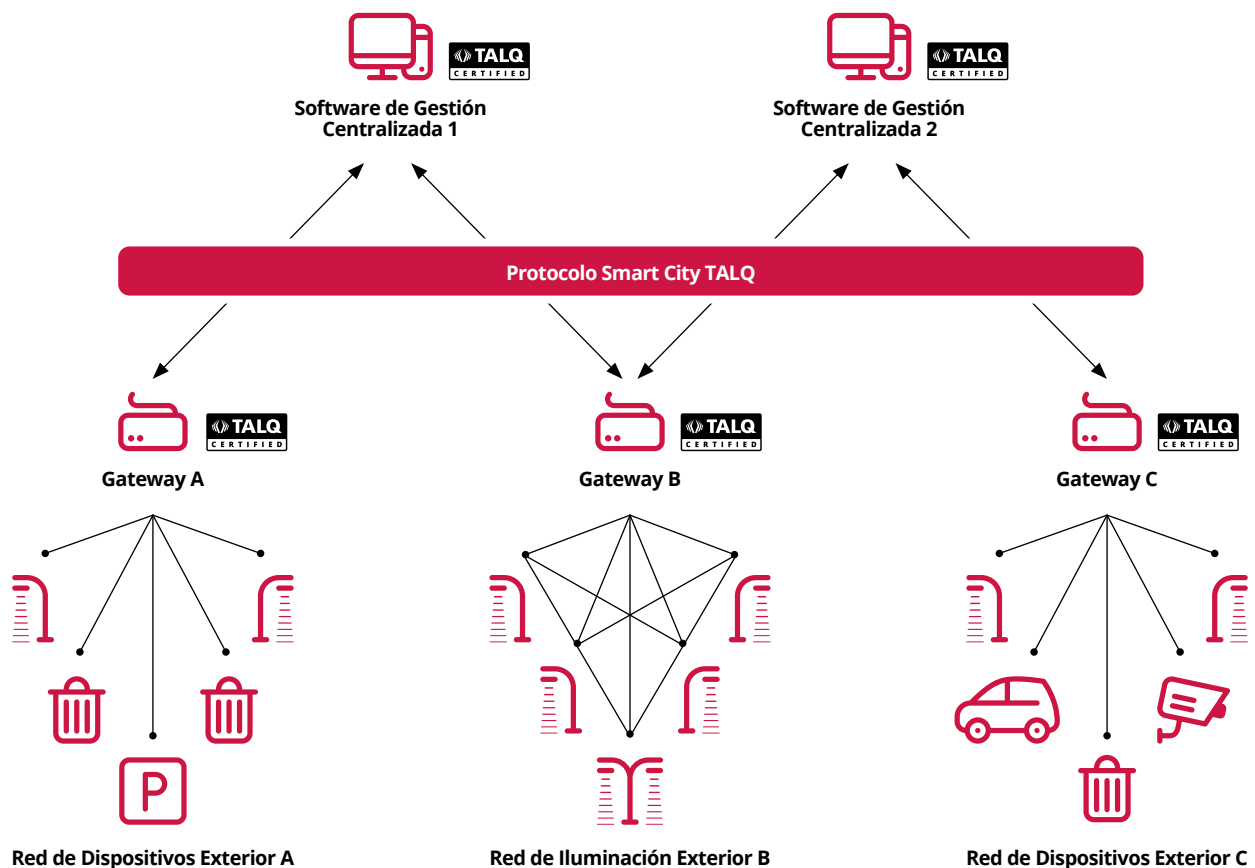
TALQ CERTIFIED

Software de Gestión Centralizada 1

TALQ CERTIFIED

Software de Gestión Centralizada 2

Protocolo Smart City TALQ

TALQ CERTIFIED

Gateway A

TALQ CERTIFIED

Gateway B

TALQ CERTIFIED

Gateway C

P

Red de Dispositivos Exterior A

Red de Iluminación Exterior B

Red de Dispositivos Exterior C